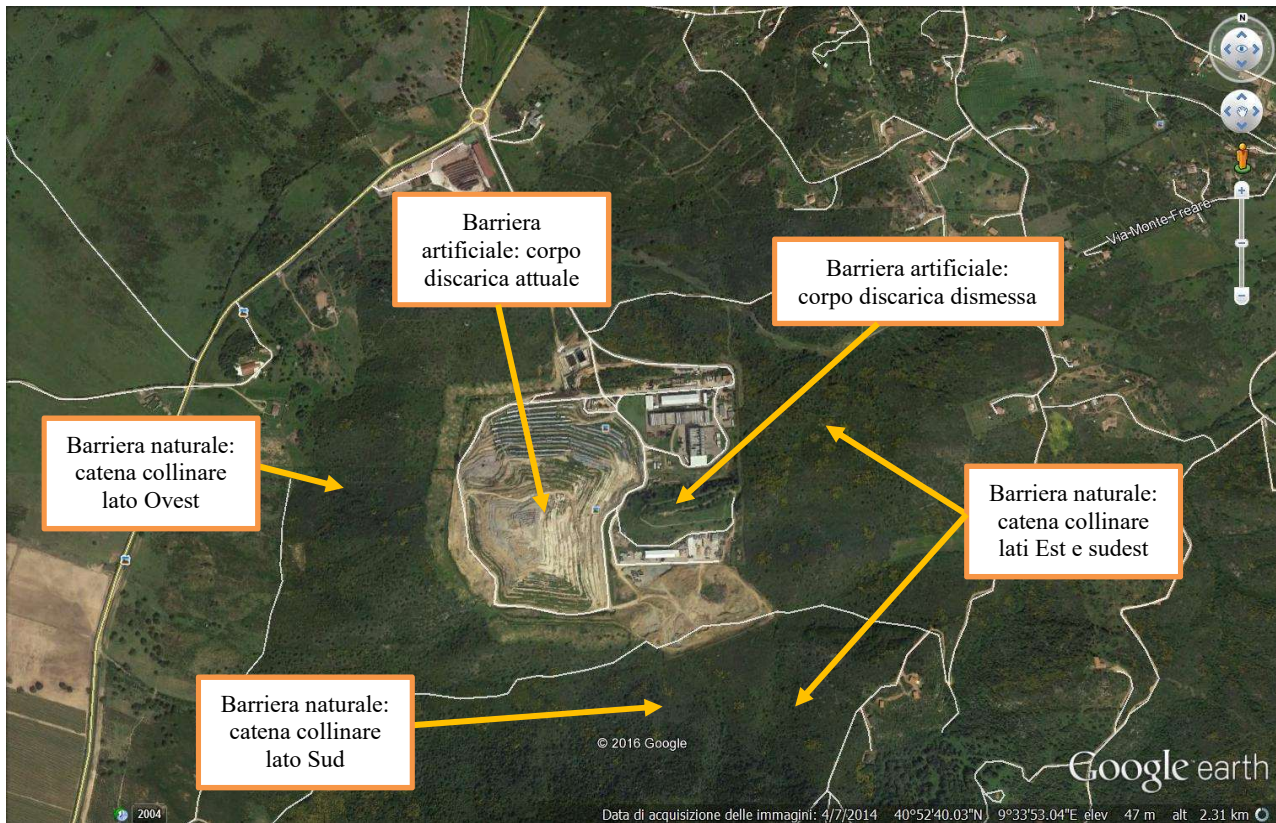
N

Via Monte Freare

Barriera artificiale: corpo discarica attuale

Barriera artificiale: corpo discarica dismessa

Barriera naturale: catena collinare lato Ovest

Barriera naturale: catena collinare lati Est e sudest

Barriera naturale: catena collinare lato Sud

© 2016 Google

Google earth

2004

Data di acquisizione delle immagini: 4/7/2014 40°52'40.03"N 9°33'53.04"E elev 47 m alt 2.31 km